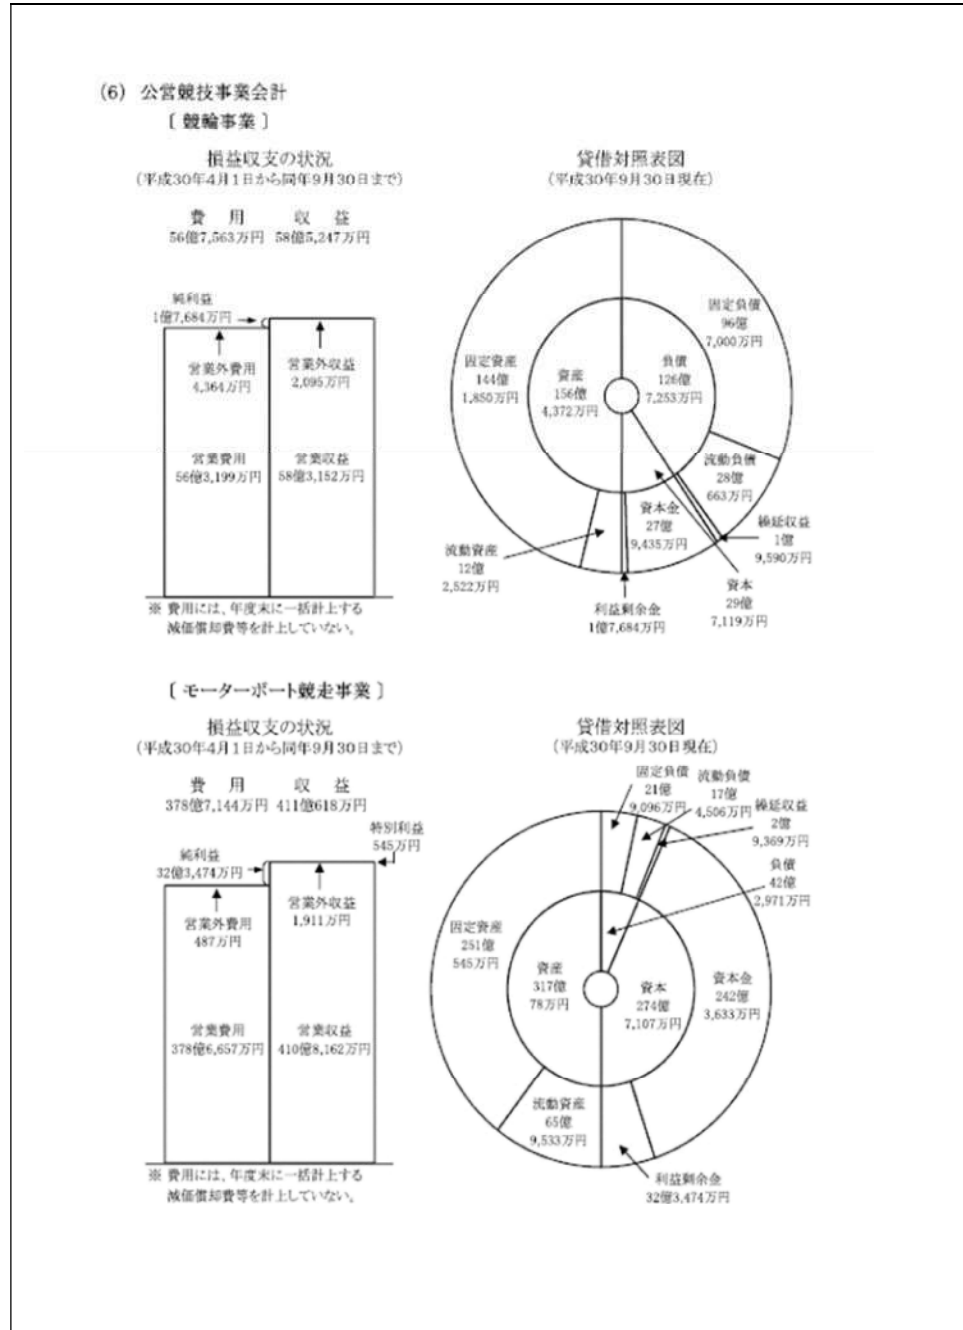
(6) 公営競技事業会計

〔競輪事業〕

損益収支の状況
(平成30年4月1日から同年9月30日まで)

費用
56億7,563万円

収益
58億5,247万円

純利益
1億7,684万円

営業外費用
4,364万円

営業外収益
2,095万円

営業費用
56億3,199万円

営業収益
58億3,152万円

※ 費用には、年度末に一括計上する減価償却費等を計上していない。

貸借対照表図
(平成30年9月30日現在)

固定負債
96億
7,000万円

固定資産
144億
1,850万円

資産
156億
4,372万円

負債
126億
7,253万円

流動負債
28億
663万円

資本金
27億
9,435万円

繰延収益
1億
9,590万円

流動資産
12億
2,522万円

資本
29億
7,119万円

利益剰余金
1億7,684万円

〔モーターボート競走事業〕

損益収支の状況
(平成30年4月1日から同年9月30日まで)

費用
378億7,144万円

収益
411億618万円

特別利益
545万円

純利益
32億3,474万円

営業外費用
487万円

営業外収益
1,911万円

営業費用
378億6,657万円

営業収益
410億8,162万円

※ 費用には、年度末に一括計上する減価償却費等を計上していない。

貸借対照表図
(平成30年9月30日現在)

固定負債
21億
9,096万円

流動負債
17億
4,506万円

繰延収益
2億
9,369万円

負債
42億
2,971万円

固定資産
251億
545万円

資産
317億
78万円

資本
274億
7,107万円

資本金
242億
3,633万円

流動資産
65億
9,533万円

利益剰余金
32億3,474万円